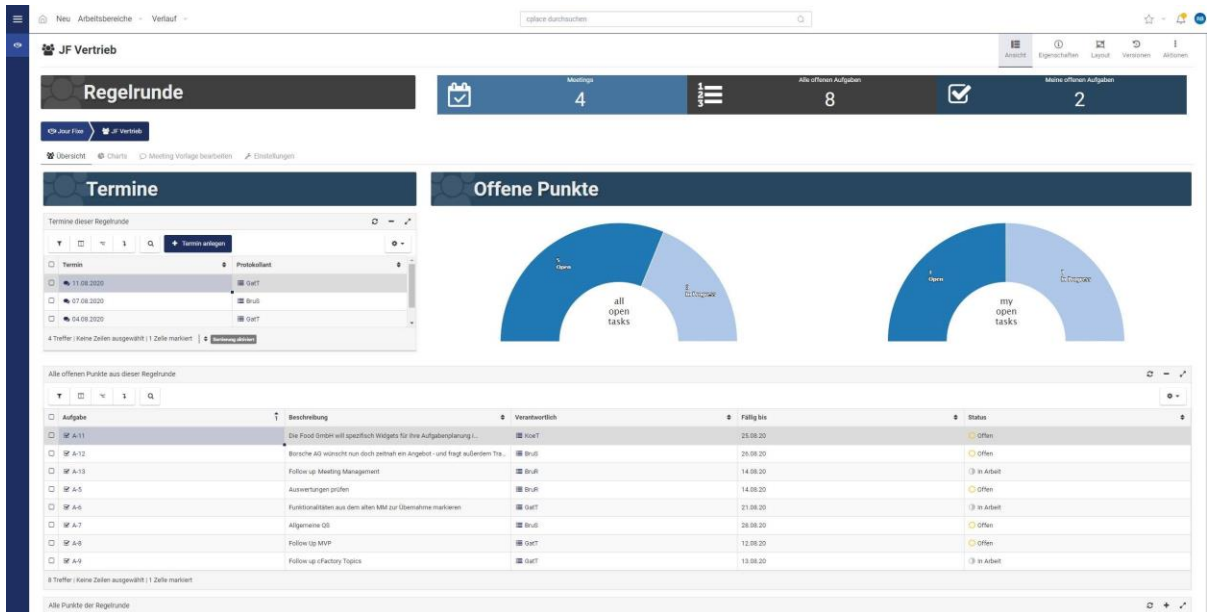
Neu Arbeitsbereiche Verlauf

cplace durchsuchen

JF Vertrieb

Ansicht Eigenschaften Layout Versionen Aktionen

Regelrunde

Meetings
4

Alle offenen Aufgaben
8

Meine offenen Aufgaben
2

Jour Fixe JF Vertrieb

Übersicht Charts Meeting Vorlage bearbeiten Einstellungen

Termine

Offene Punkte

Termine dieser Regelrunde

Termin anlegen

| Termin | Protokollant |
|---|---|
| 11.08.2020 | GatT |
| 07.08.2020 | BruR |
| 04.08.2020 | GatT |

4 Treffer | Keine Zeilen ausgewählt | 1 Zeile markiert | Sortierung aktiviert

Open

In Progress

all open tasks

Open

In Progress

my open tasks

Alle offenen Punkte aus dieser Regelrunde

| Aufgabe | Beschreibung | Verantwortlich | Fällig bis | Status |
|---|---|---|---|---|
| A-11 | Die Food GmbH will spezifisch Widgets für Ihre Aufgabenplanung i... | KoeT | 25.08.20 | Offen |
| A-12 | Borsche AG wünscht nun doch zeitnah ein Angebot - und fragt außerdem Tra... | BruR | 26.08.20 | Offen |
| A-13 | Follow up Meeting Management | BruR | 14.08.20 | In Arbeit |
| A-5 | Auswertungen prüfen | BruR | 14.08.20 | Offen |
| A-6 | Funktionalitäten aus dem alten MM zur Übernahme markieren | GatT | 21.08.20 | In Arbeit |
| A-7 | Allgemeine QS | BruR | 28.08.20 | Offen |
| A-8 | Follow Up MVP | GatT | 12.08.20 | Offen |
| A-9 | Follow up cFactory Topics | GatT | 13.08.20 | In Arbeit |

8 Treffer | Keine Zeilen ausgewählt | 1 Zeile markiert

Alle Punkte der Regelrunde